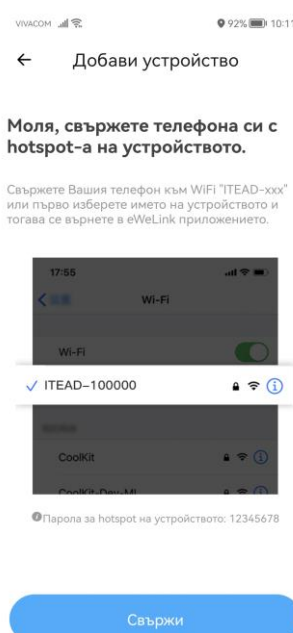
VIVACOM 92% 10:11

← Добави устройство

Моля, свържете телефона си с hotspot-а на устройството.

Свържете Вашия телефон към WiFi "ITEAD-xxx" или първо изберете името на устройството и тогава се върнете в eWeLink приложението.

17:55

Wi-Fi

Wi-Fi

✓ ITEAD-100000

CoolKit

CoolKit-Dev-Mi

Парола за hotspot на устройството: 12345678

Свържи